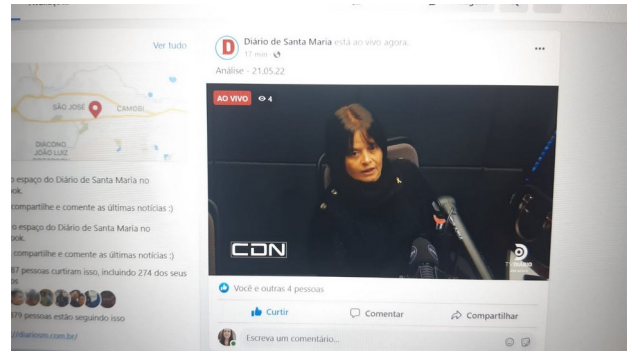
Ver tudo

SÃO JOSÉ
CAMOBI
DIACONO JOÃO LUIZ

o espaço do Diário de Santa Maria no ook.
compartilhe e comente as últimas notícias :)
o espaço do Diário de Santa Maria no ook.
compartilhe e comente as últimas notícias :)
87 pessoas curtiram isso, incluindo 274 dos seus s
379 pessoas estão seguindo isso
//diariosm.com.br/

Diário de Santa Maria está ao vivo agora.
17 min ·
Análise - 21.05.22

AO VIVO 4
CDN
TV

Você e outras 4 pessoas
Curtir
Comentar
Compartilhar
Escreva um comentário...